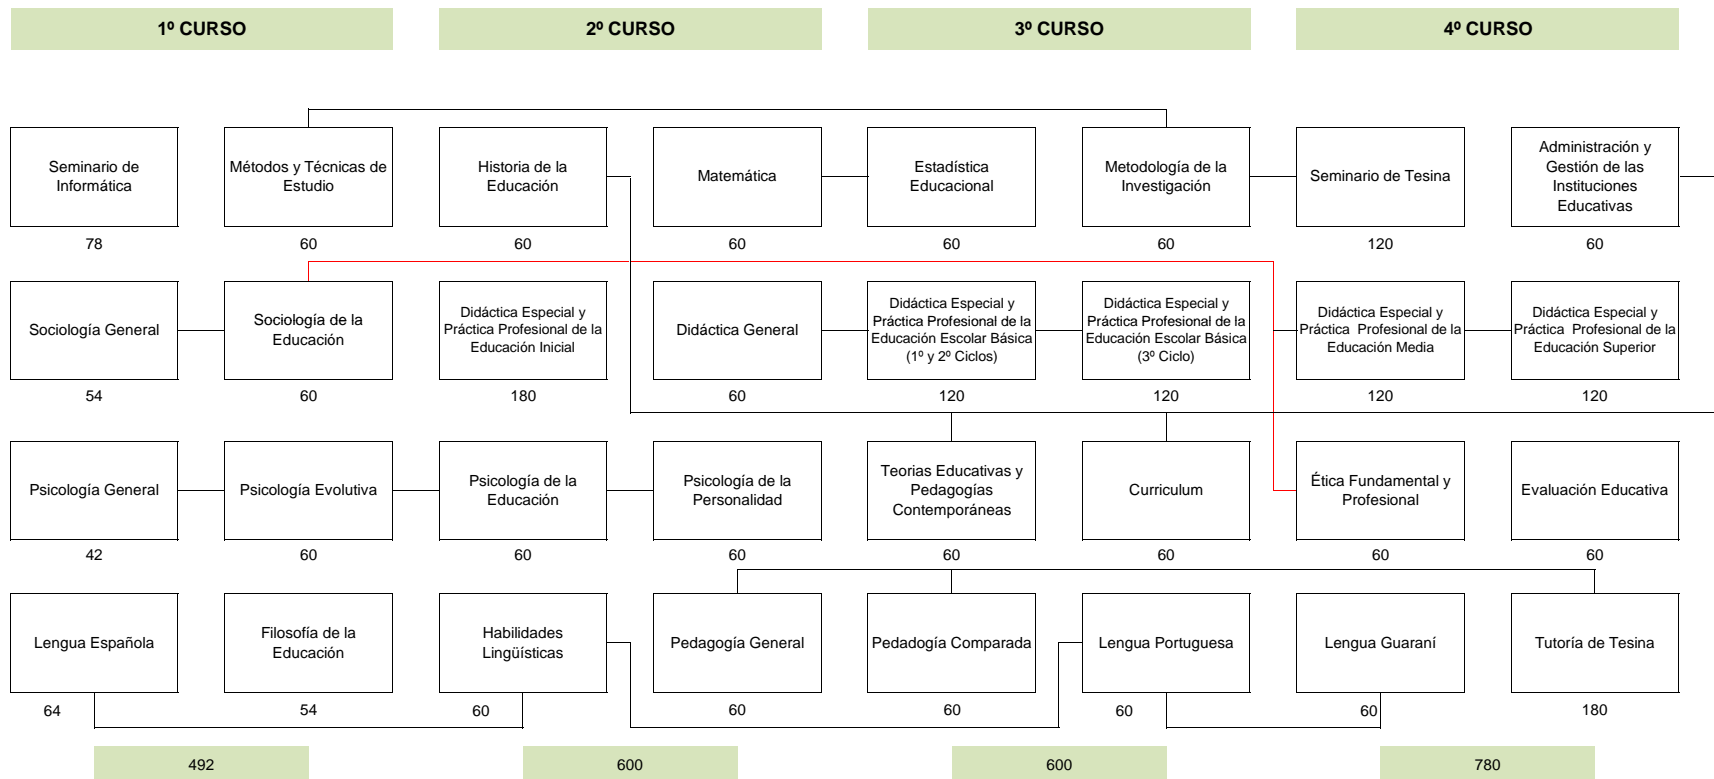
1º CURSO

2º CURSO

3º CURSO

4º CURSO

Seminario de Informática
78

Métodos y Técnicas de Estudio
60

Historia de la Educación
60

Matemática
60

Estadística Educacional
60

Metodología de la Investigación
60

Seminario de Tesina
120

Administración y Gestión de las Instituciones Educativas
60

Sociología General
54

Sociología de la Educación
60

Didáctica Especial y Práctica Profesional de la Educación Inicial
180

Didáctica General
60

Didáctica Especial y Práctica Profesional de la Educación Escolar Básica (1º y 2º Ciclos)
120

Didáctica Especial y Práctica Profesional de la Educación Escolar Básica (3º Ciclo)
120

Didáctica Especial y Práctica Profesional de la Educación Media
120

Didáctica Especial y Práctica Profesional de la Educación Superior
120

Psicología General
42

Psicología Evolutiva
60

Psicología de la Educación
60

Psicología de la Personalidad
60

Teorias Educativas y Pedagogías Contemporáneas
60

Curriculum
60

Ética Fundamental y Profesional
60

Evaluación Educativa
60

Lengua Española
64

Filosofía de la Educación
54

Habilidades Lingüísticas
60

Pedagogía General
60

Pedagogía Comparada
60

Lengua Portuguesa
60

Lengua Guaraní
60

Tutoría de Tesina
180

492

600

600

780